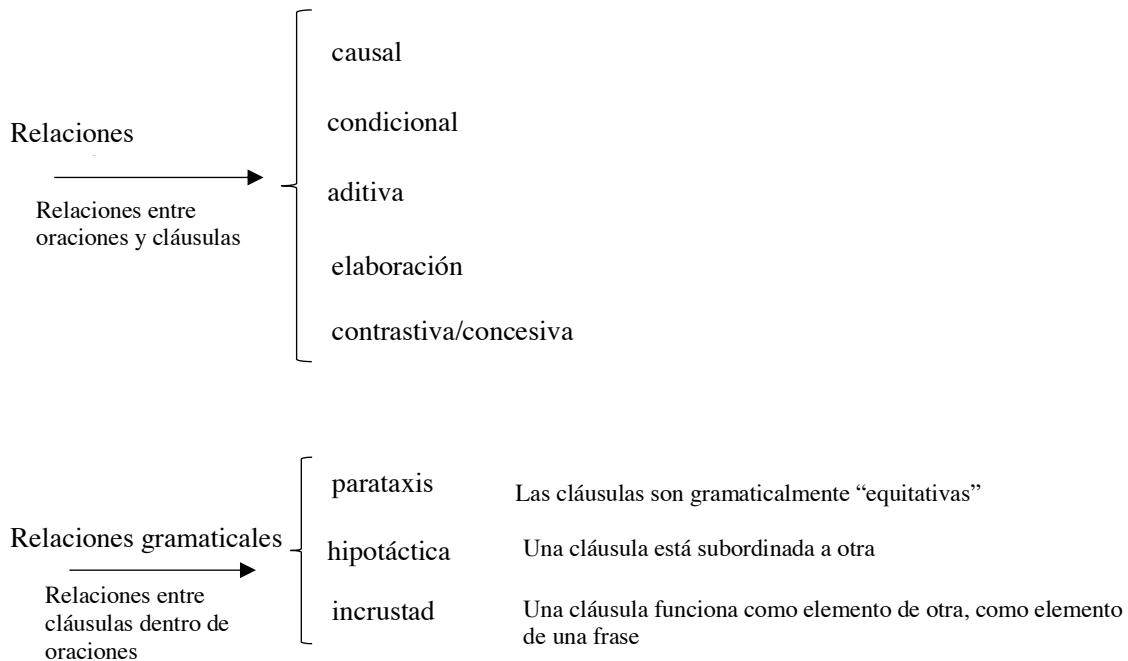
Relaciones

Relaciones entre oraciones y cláusulas

causal

condicional

aditiva

elaboración

contrastiva/concesiva

Relaciones gramaticales

Relaciones entre cláusulas dentro de oraciones

parataxis — Las cláusulas son gramaticalmente "equitativas"

hipotáctica — Una cláusula está subordinada a otra

incrustad — Una cláusula funciona como elemento de otra, como elemento de una frase